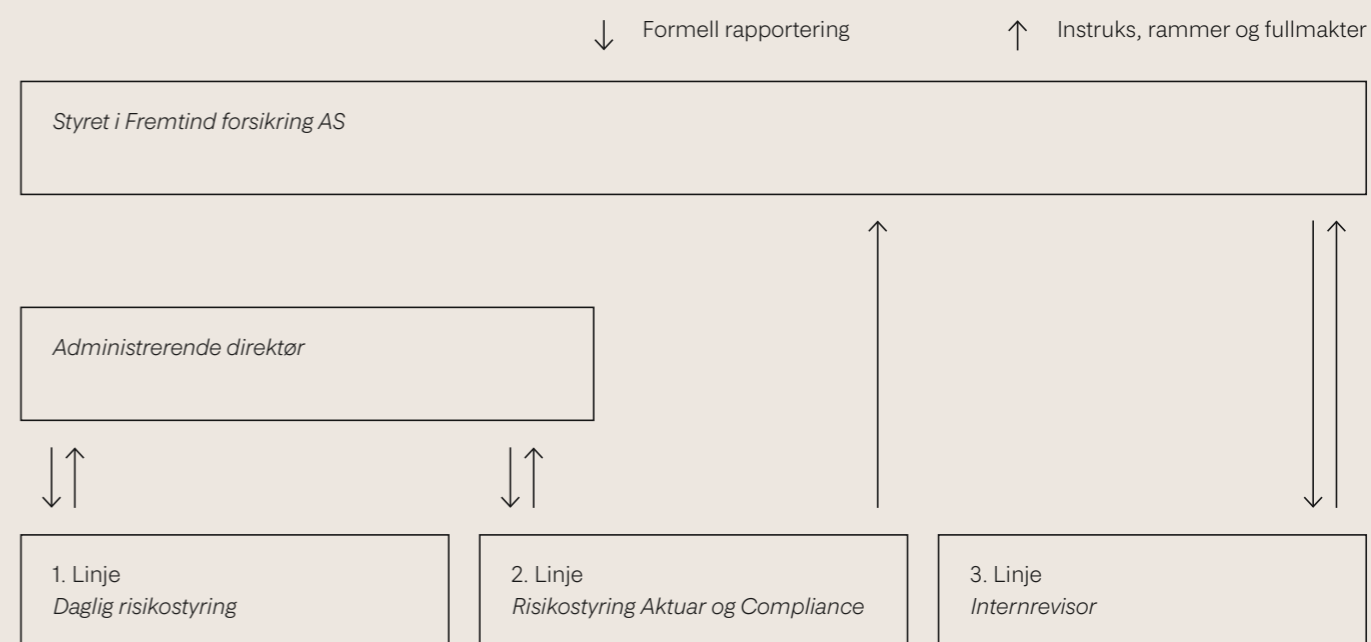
↓ Formell rapportering

↑ Instruks, rammer og fullmakter

Styret i Fremtind forsikring AS

Administrerende direktør

1. Linje
Daglig risikostyring

2. Linje
Risikostyring Aktuar og Compliance

3. Linje
Internrevisor